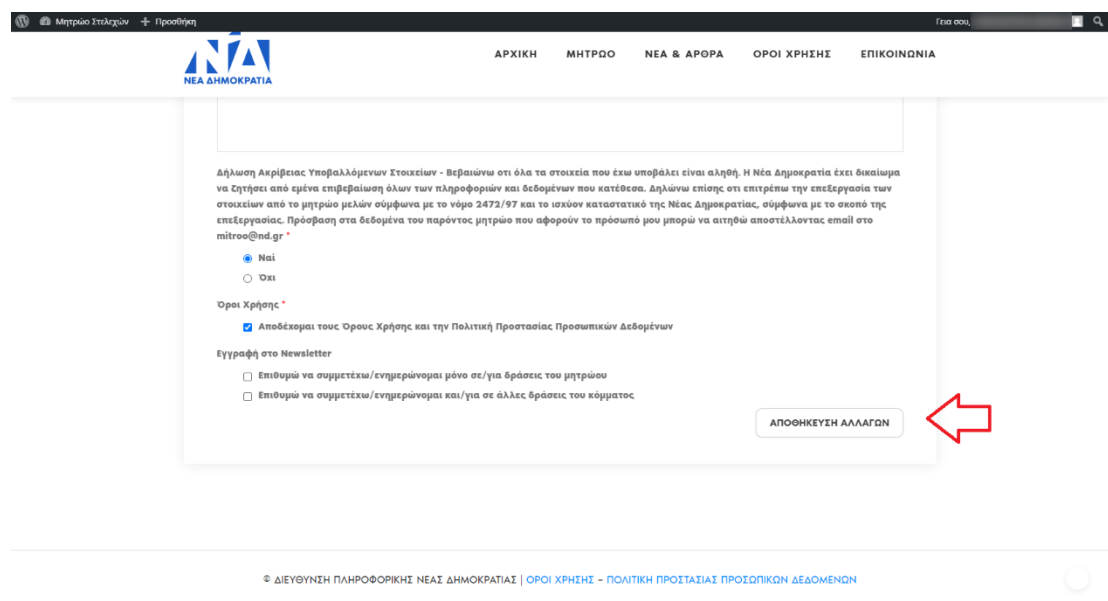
Μητρώο Στελεχών + Προσθήκη

Γεια σου,

ΝΔ
ΝΕΑ ΔΗΜΟΚΡΑΤΙΑ

ΑΡΧΙΚΗ ΜΗΤΡΩΟ ΝΕΑ & ΑΡΘΡΑ ΟΡΟΙ ΧΡΗΣΗΣ ΕΠΙΚΟΙΝΩΝΙΑ

Δήλωση Ακρίβειας Υποβαλλόμενων Στοιχείων - Βεβαιώνω οτι όλα τα στοιχεία που έχω υποβάλει είναι αληθή. Η Νέα Δημοκρατία έχει δικαίωμα να ζητήσει από εμένα επιβεβαίωση όλων των πληροφοριών και δεδομένων που κατέθεσα. Δηλώνω επίσης οτι επιτρέπω την επεξεργασία των στοιχείων από το μητρώο μελών σύμφωνα με το νόμο 2472/97 και το ισχύον καταστατικό της Νέας Δημοκρατίας, σύμφωνα με το σκοπό της επεξεργασίας. Πρόσβαση στα δεδομένα του παρόντος μητρώου που αφορούν το πρόσωπό μου μπορώ να αιτηθώ αποστέλλοντας email στο mitroo@nd.gr *

Ναι
Όχι

Όροι Χρήσης *

Αποδέχομαι τους Όρους Χρήσης και την Πολιτική Προστασίας Προσωπικών Δεδομένων

Εγγραφή στο Newsletter

Επιθυμώ να συμμετέχω/ενημερώνομαι μόνο σε/για δράσεις του μητρώου
Επιθυμώ να συμμετέχω/ενημερώνομαι και/για σε άλλες δράσεις του κόμματος

ΑΠΟΘΗΚΕΥΣΗ ΑΛΛΑΓΩΝ

© ΔΙΕΥΘΥΝΣΗ ΠΛΗΡΟΦΟΡΙΚΗΣ ΝΕΑΣ ΔΗΜΟΚΡΑΤΙΑΣ | ΟΡΟΙ ΧΡΗΣΗΣ – ΠΟΛΙΤΙΚΗ ΠΡΟΣΤΑΣΙΑΣ ΠΡΟΣΩΠΙΚΩΝ ΔΕΔΟΜΕΝΩΝ